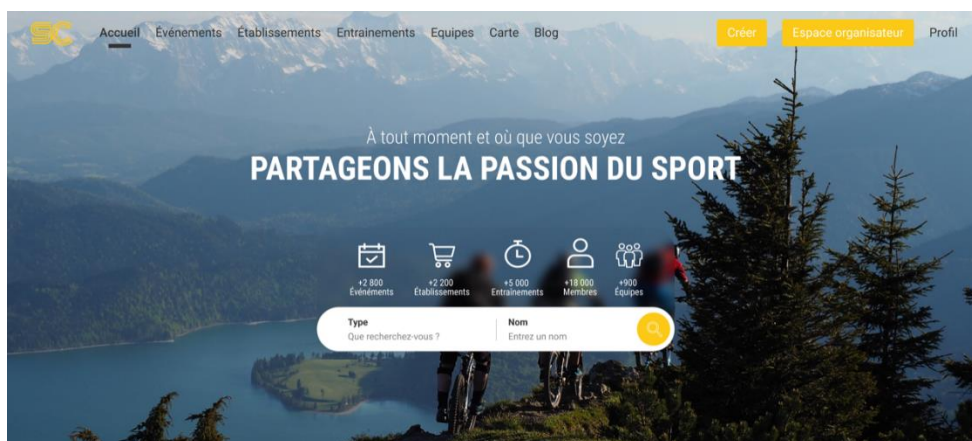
SC

Accueil Événements Établissements Entrainements Equipes Carte Blog

Créer Espace organisateur Profil

À tout moment et où que vous soyez

PARTAGEONS LA PASSION DU SPORT

+2 800 Événements

+2 200 Établissements

+5 000 Entrainements

+18 000 Membres

+900 Équipes

Type
Que recherchez-vous ?

Nom
Entrez un nom